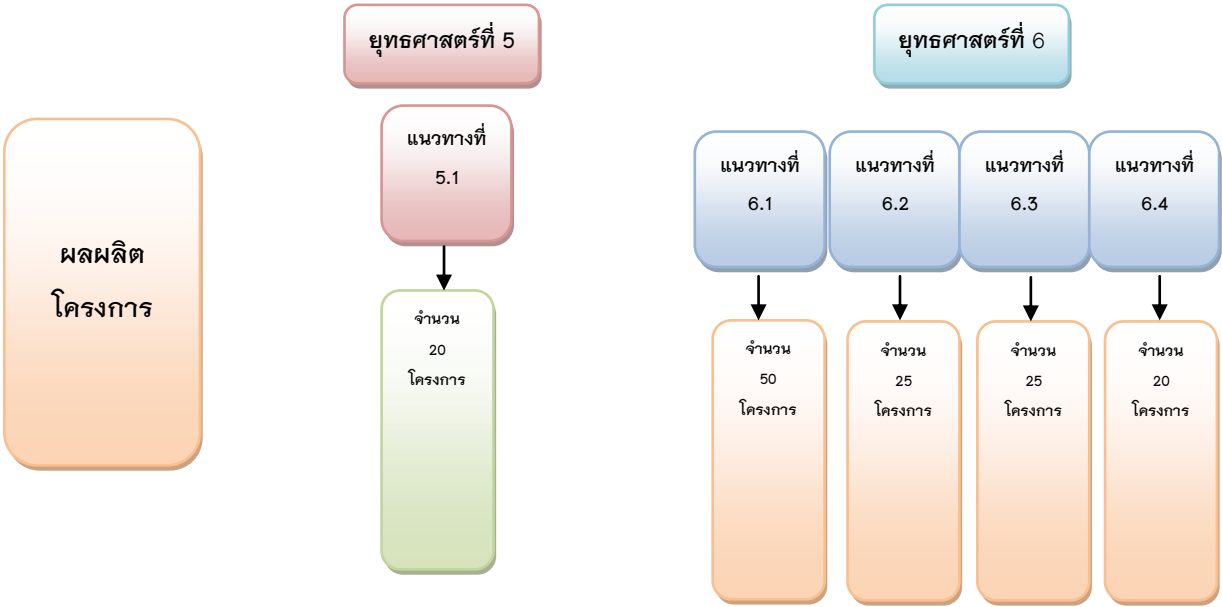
ผลผลิต โครงการ

ยุทธศาสตร์ที่ 5

แนวทางที่ 5.1

จำนวน 20 โครงการ

ยุทธศาสตร์ที่ 6

แนวทางที่ 6.1

จำนวน 50 โครงการ

แนวทางที่ 6.2

จำนวน 25 โครงการ

แนวทางที่ 6.3

จำนวน 25 โครงการ

แนวทางที่ 6.4

จำนวน 20 โครงการ